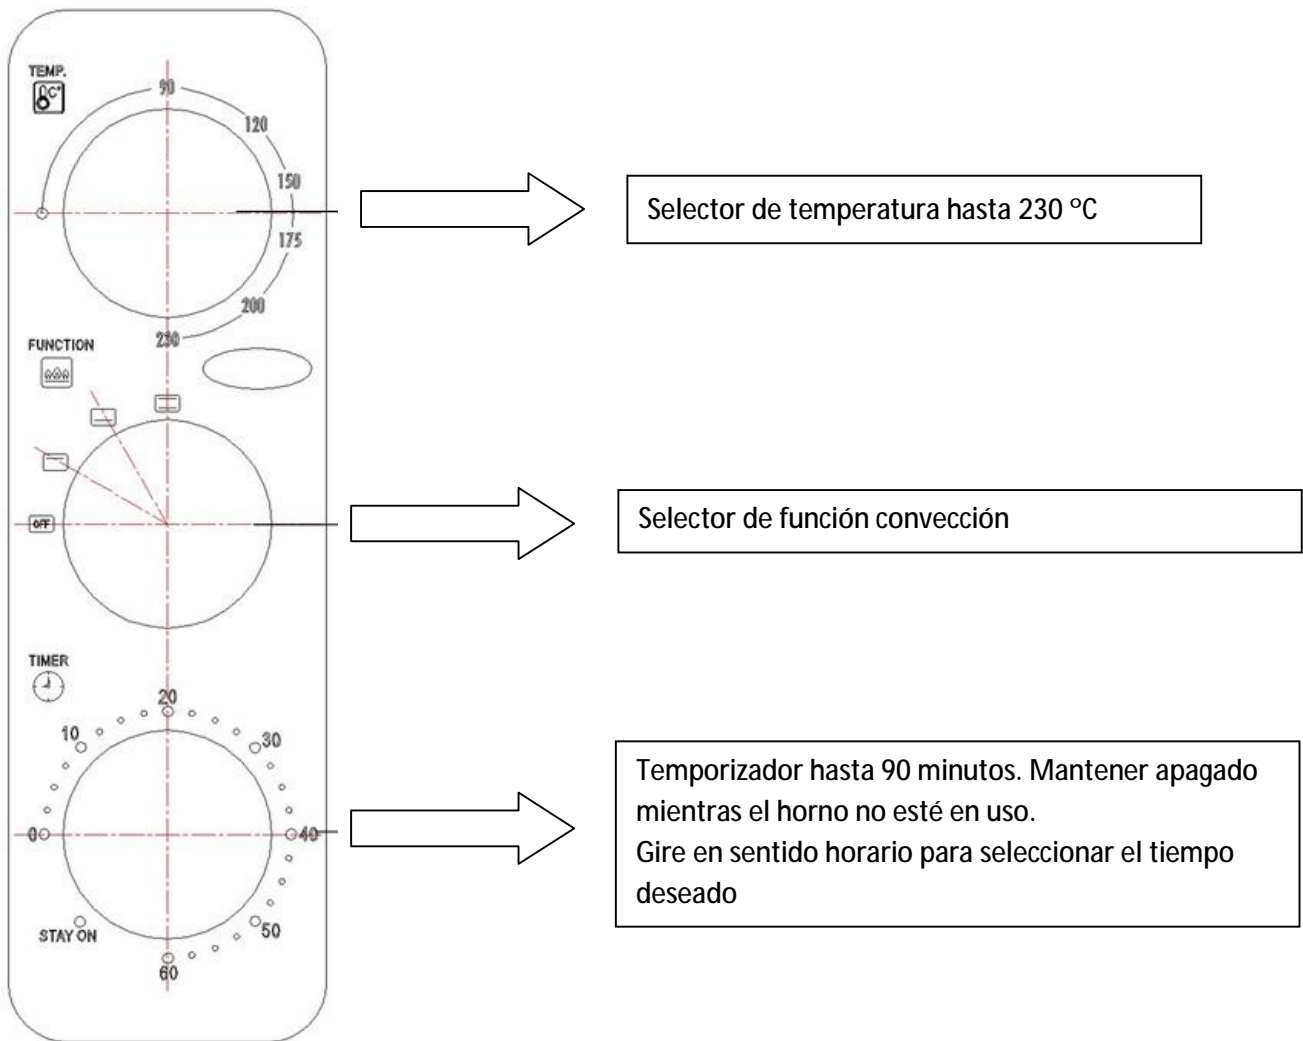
TEMP.
C°
90
120
150
175
200
230

Selector de temperatura hasta 230 °C

FUNCTION
OFF

Selector de función convección

TIMER
20
10
30
0
40
STAY ON
50
60

Temporizador hasta 90 minutos. Mantener apagado mientras el horno no esté en uso.
Gire en sentido horario para seleccionar el tiempo deseado